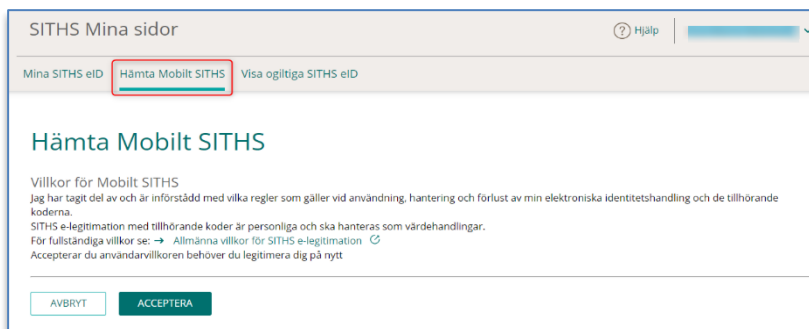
SITHS Mina sidor

Hjälp

Mina SITHS eID | Hämta Mobilt SITHS | Visa ogiltiga SITHS eID

Hämta Mobilt SITHS

Villkor för Mobilt SITHS

Jag har tagit del av och är införstådd med vilka regler som gäller vid användning, hantering och förlust av min elektroniska identitetshandling och de tillhörande koderna.

SITHS e-legitimation med tillhörande koder är personliga och ska hanteras som värdehandlingar.

För fullständiga villkor se: → Allmänna villkor för SITHS e-legitimation

Accepterar du användarvillkoren behöver du legitimera dig på nytt

AVBRYT

ACCEPTERA